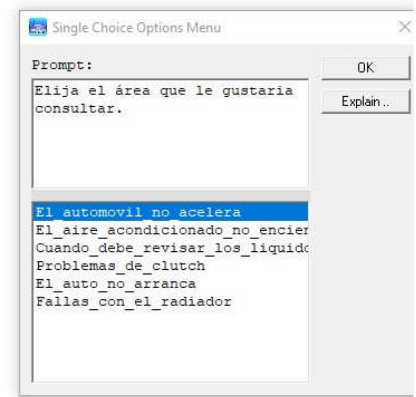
Single Choice Options Menu

Prompt:

Elija el área que le gustaria consultar.

OK

Explain..

El_automovil_no_acelera
El_aire_acondicionado_no_encier
Cuando_debe_revisar_los_liquido
Problemas_de_clutch
El_auto_no_arranca
Fallas_con_el_radiador